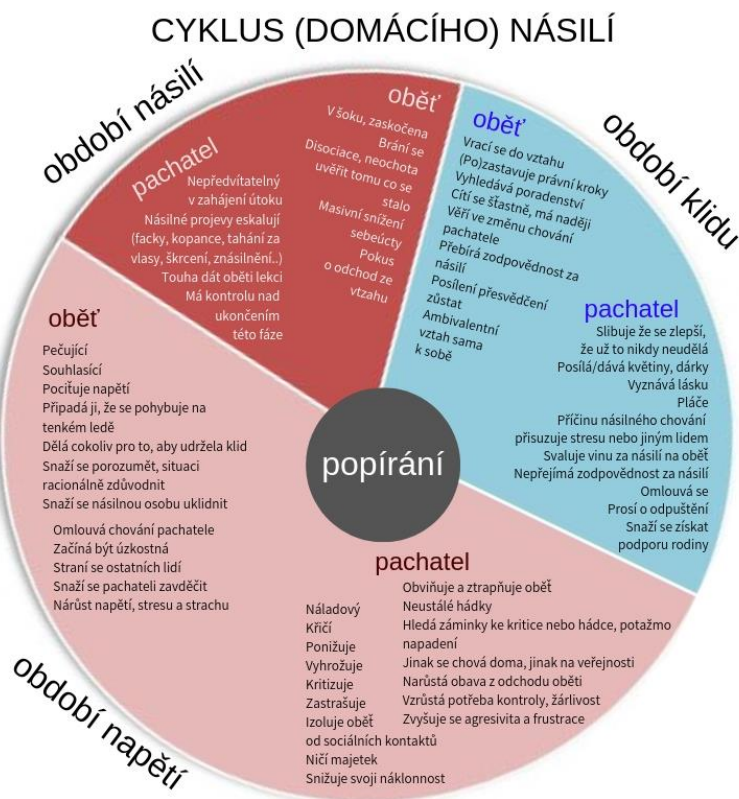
CYKLUS (DOMÁCÍHO) NÁSILÍ

období násilí

pachatel
Nepředvítatelný v zahájení útoku
Násilné projevy eskalují (facky, kopance, tahání za vlasy, škrcení, znásilnění..)
Touha dát oběti lekci
Má kontrolu nad ukončením této fáze

oběť
V šoku, zaskočena
Brání se
Disociace, neochota uvěřit tomu co se stalo
Masivní snížení sebeúcty
Pokus o odchod ze vztahu

období klidu

oběť
Vrací se do vztahu
(Po)zastavuje právní kroky
Vyhledává poradenství
Cítí se šťastně, má naději
Věří ve změnu chování pachatele
Přebírá zodpovědnost za násilí
Posílení přesvědčení zůstat
Ambivalentní vztah sama k sobě

pachatel
Slibuje že se zlepší, že už to nikdy neudělá
Posílá/dává květiny, dárky
Vyznává lásku
Pláče
Příčinu násilného chování přisuzuje stresu nebo jiným lidem
Svaluje vinu za násilí na oběť
Nepřejímá zodpovědnost za násilí
Omlouvá se
Prosí o odpuštění
Snaží se získat podporu rodiny

popírání

oběť
Pečující
Souhlasící
Pociťuje napětí
Připadá ji, že se pohybuje na tenkém ledě
Dělá cokoliv pro to, aby udržela klid
Snaží se porozumět, situaci racionálně zdůvodnit
Snaží se násilnou osobu uklidnit

Omlouvá chování pachatele
Začíná být úzkostná
Straní se ostatních lidí
Snaží se pachateli zavděčit
Nárůst napětí, stresu a strachu

pachatel
Náladový
Křičí
Ponižuje
Vyhrožuje
Kritizuje
Zastrašuje
Izoluje oběť od sociálních kontaktů
Ničí majetek
Snižuje svoji náklonnost

Obviňuje a ztrapňuje oběť
Neustálé hádky
Hledá záminky ke kritice nebo hádce, potažmo napadení
Jinak se chová doma, jinak na veřejnosti
Narůstá obava z odchodu oběti
Vzrůstá potřeba kontroly, žárlivost
Zvyšuje se agresivita a frustrace

období napětí